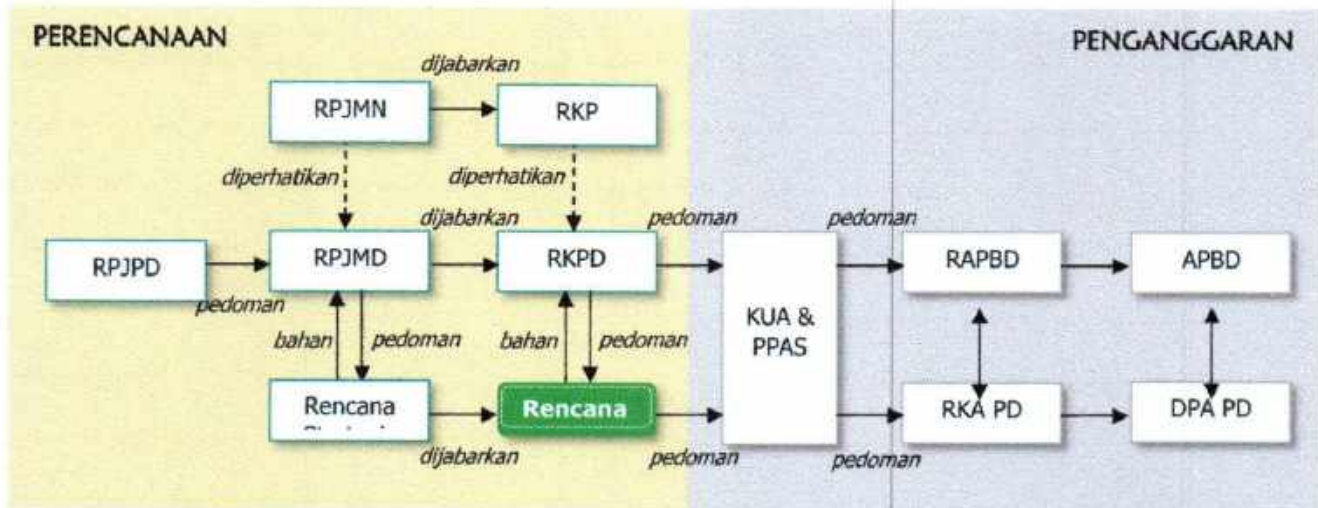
PERENCANAAN

PENGANGGARAN

dijabarkan

RPJMN

RKP

diperhatikan

diperhatikan

dijabarkan

pedoman

pedoman

RPJPD

RPJMD

RKPD

KUA & PPAS

RAPBD

APBD

pedoman

bahan

pedoman

bahan

pedoman

Rencana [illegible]

Rencana

RKA PD

DPA PD

dijabarkan

pedoman

pedoman